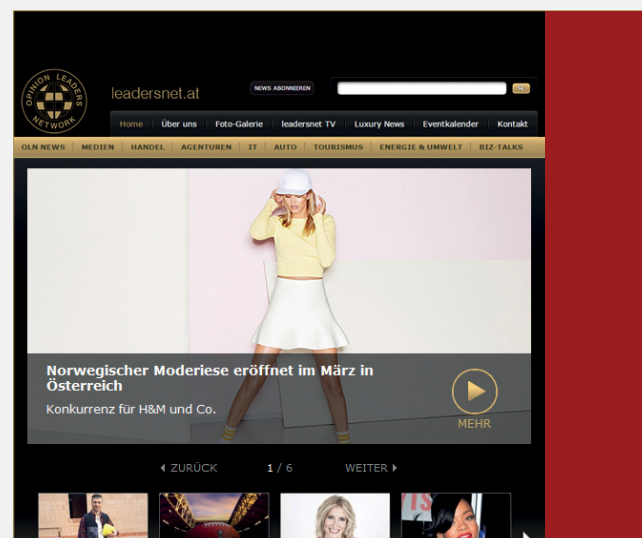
OPINION LEADERS NETWORK

leadersnet.at

NEWS ABONNIEREN

Home | Über uns | Foto-Galerie | leadersnet TV | Luxury News | Eventkalender | Kontakt

OLN NEWS | MEDIEN | HANDEL | AGENTUREN | IT | AUTO | TOURISMUS | ENERGIE & UMWELT | BIZ-TALKS

Norwegischer Moderiese eröffnet im März in Österreich

Konkurrenz für H&M und Co.

MEHR

ZURÜCK 1 / 6 WEITER